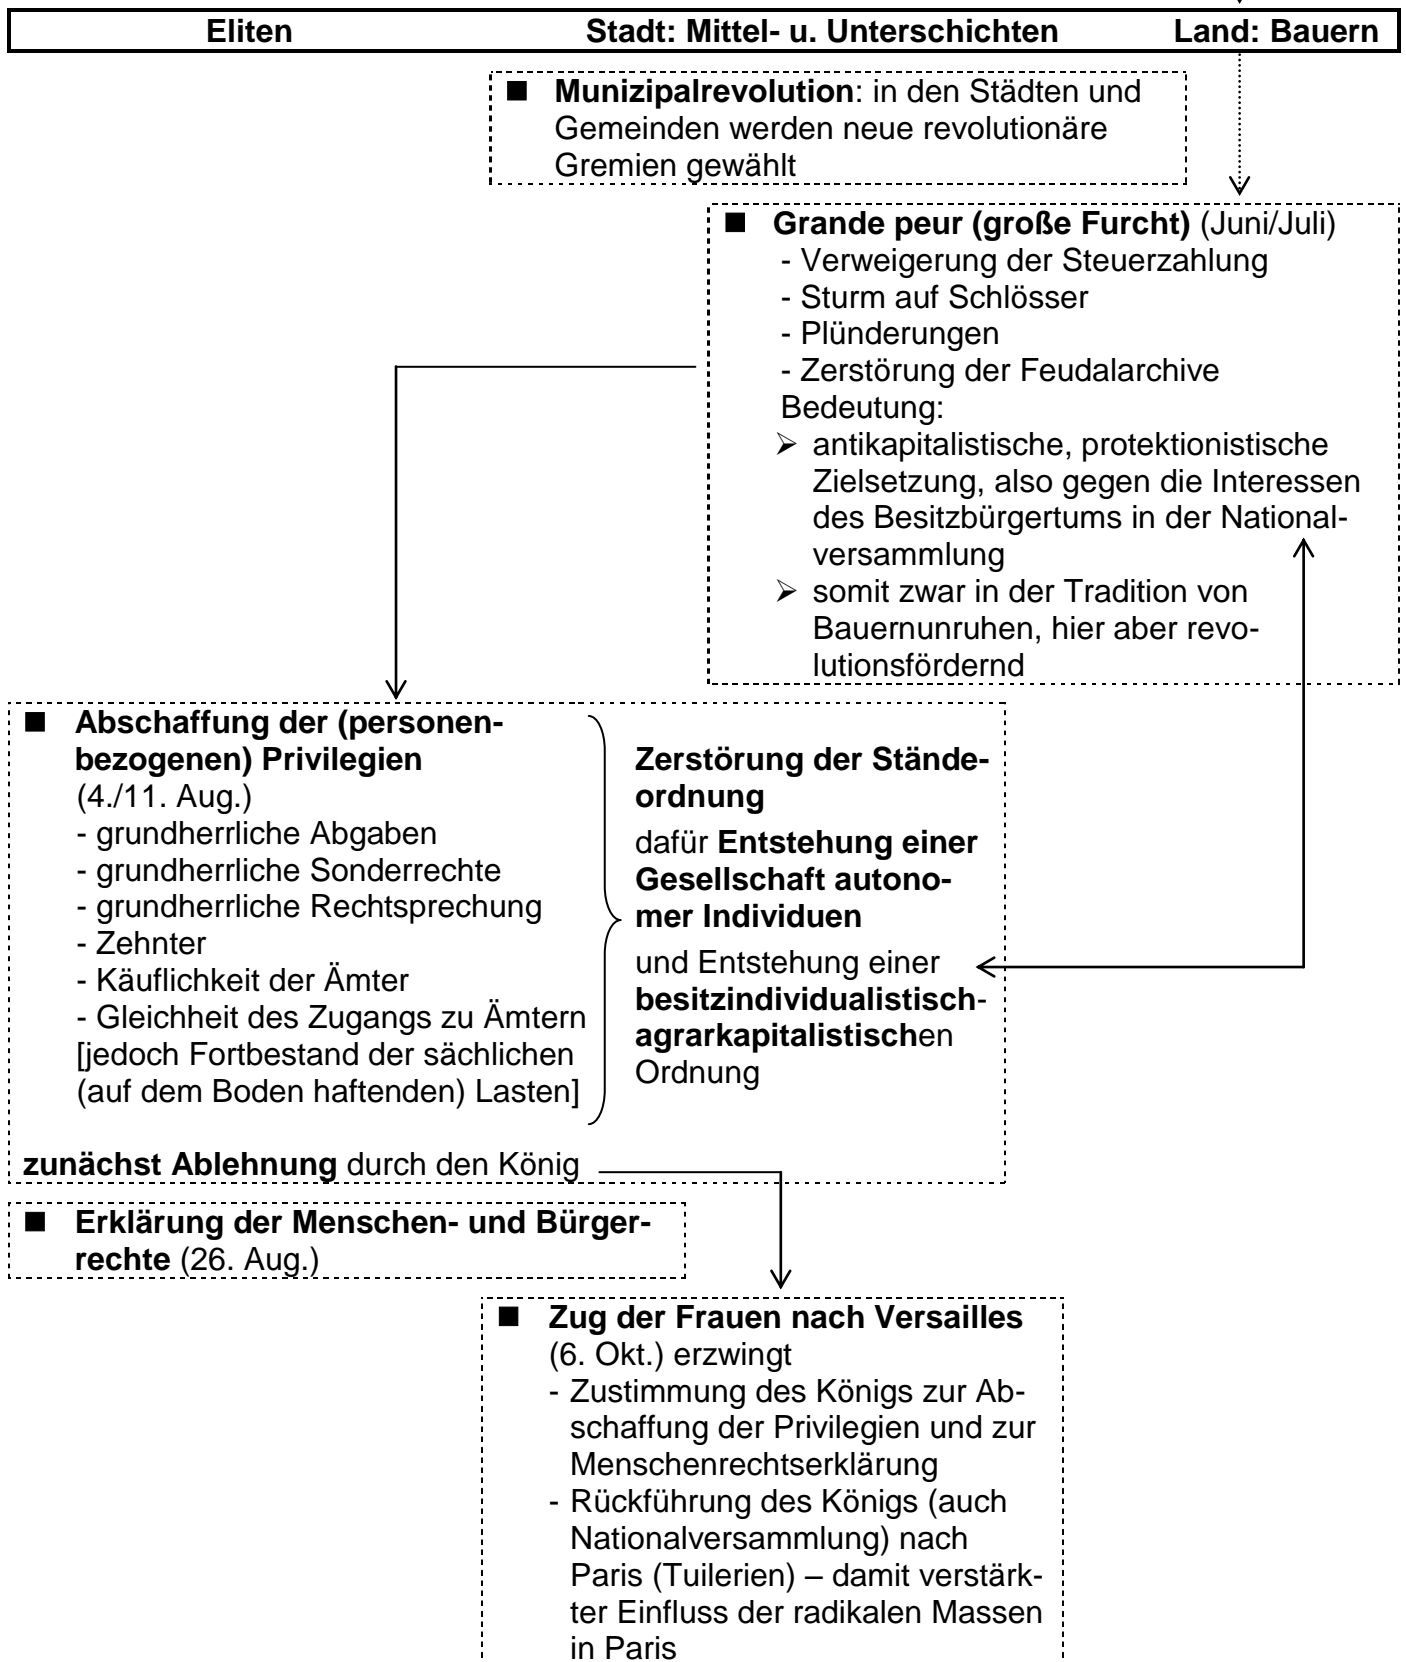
Eliten Stadt: Mittel- u. Unterschichten Land: Bauern

■ **Munizipalrevolution**: in den Städten und Gemeinden werden neue revolutionäre Gremien gewählt

■ **Grande peur (große Furcht)** (Juni/Juli)
- Verweigerung der Steuerzahlung
- Sturm auf Schlösser
- Plünderungen
- Zerstörung der Feudalarchive
Bedeutung:
➢ antikapitalistische, protektionistische Zielsetzung, also gegen die Interessen des Besitzbürgertums in der Nationalversammlung
➢ somit zwar in der Tradition von Bauernunruhen, hier aber revolutionsfördernd

■ **Abschaffung der (personenbezogenen) Privilegien**
(4./11. Aug.)
- grundherrliche Abgaben
- grundherrliche Sonderrechte
- grundherrliche Rechtsprechung
- Zehnter
- Käuflichkeit der Ämter
- Gleichheit des Zugangs zu Ämtern
[jedoch Fortbestand der sächlichen (auf dem Boden haftenden) Lasten]

**Zerstörung der Ständeordnung**
dafür **Entstehung einer Gesellschaft autonomer Individuen**
und Entstehung einer **besitzindividualistisch-agrarkapitalistisch**en Ordnung

**zunächst Ablehnung** durch den König

■ **Erklärung der Menschen- und Bürgerrechte** (26. Aug.)

■ **Zug der Frauen nach Versailles**
(6. Okt.) erzwingt
- Zustimmung des Königs zur Abschaffung der Privilegien und zur Menschenrechtserklärung
- Rückführung des Königs (auch Nationalversammlung) nach Paris (Tuilerien) – damit verstärkter Einfluss der radikalen Massen in Paris